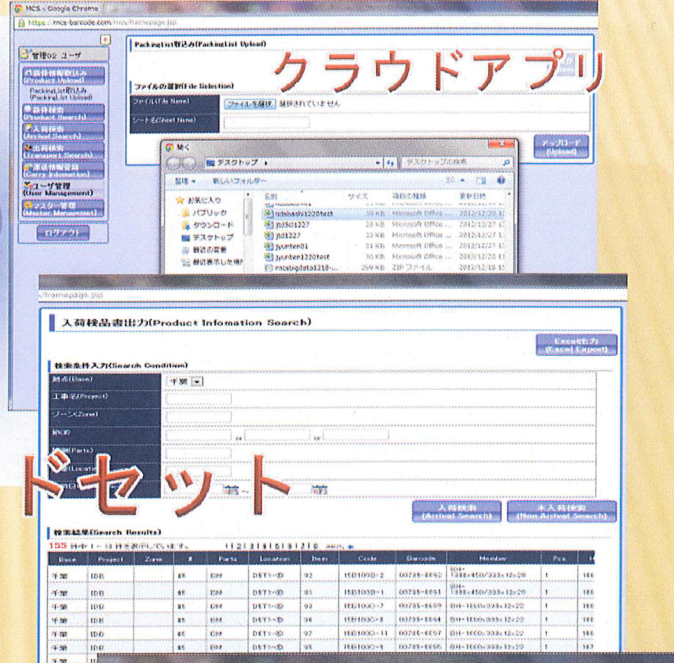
MCS - Google Chrome
https://mcs-barcode.com/mcs/framepage.jsp

管理02 ユーザ

入荷伝票取込み (Product Upload)
PackingList取込み (PackingList Upload)
製品検索 (Product Search)
入荷検索 (Arrival Search)
出荷検索 (Transport Search)
運送情報登録 (Carry Information)
ユーザ管理 (User Management)
マスター管理 (Master Management)
ログアウト

PackingList取込み(PackingList Upload)

ファイルの選択(File Selection)
ファイル(File Name) ファイルを選択 選択されていません
シート名(Sheet Name)

アップロード (Upload)

クラウドアプリ

開く
デスクトップ
デスクトップの検索
整理 新しいフォルダー
お気に入り
パブリック
ダウンロード
デスクトップ
最近の変更
最近表示した場所
名前 サイズ 種類 更新日時
Ishibashi1220test 30 KB Microsoft Office ... 2012/12/20
jts5d1227 24 KB Microsoft Office ... 2012/12/27
jts81227 23 KB Microsoft Office ... 2012/12/27
jyunten01 31 KB Microsoft Office ... 2012/12/20
jyunten1220test 31 KB Microsoft Office ... 2012/12/20
mcsbigdata1210... 259 KB ZIP ファイル 2012/12/10

/framepage.jsp

入荷検品書出力(Product Infomation Search)

Excel出力 (Excel Export)

検索条件入力(Search Condition)
拠点(Base) 千葉
工事名(Project)
ゾーン(Zone)
Location
(Parts)

ドセット

入荷検索 (Arrival Search)
未入荷検索 (Non Arrival Search)

検索結果(Search Results)
155 件中 1 - 10 件を表示しています。 1 2 3 4 5 6 7 8 9 10

| Base | Project | Zone | # | Parts | Location | Item | Code | Barcode | Member | Pcs |
|---|---|---|---|---|---|---|---|---|---|---|
| 千葉 | IDB | | 85 | BH | DST1-② | 91 | ISD100D-2 | 00735-6852 | BH-1000×450/200×12×20 | 1 |
| 千葉 | IDB | | 85 | BH | DST1-② | 92 | ISD100D-1 | 00735-6851 | BH-1000×450/200×12×20 | 1 |
| 千葉 | IDB | | 85 | BH | DST1-② | 93 | ISD100D-7 | 00735-6859 | BH-1000×330×12×22 | 1 |
| 千葉 | IDB | | 85 | BH | DST1-② | 94 | ISD100D-8 | 00735-6854 | BH-1000×330×12×22 | 1 |
| 千葉 | IDB | | 85 | BH | DST1-② | 95 | ISD100D-11 | 00735-6857 | BH-1000×330×12×22 | 1 |
| 千葉 | IDB | | 85 | BH | DST1-② | 96 | ISD100D-5 | 00735-6855 | BH-1000×330×12×22 | 1 |
| 千葉 | | | | | | | | | | |